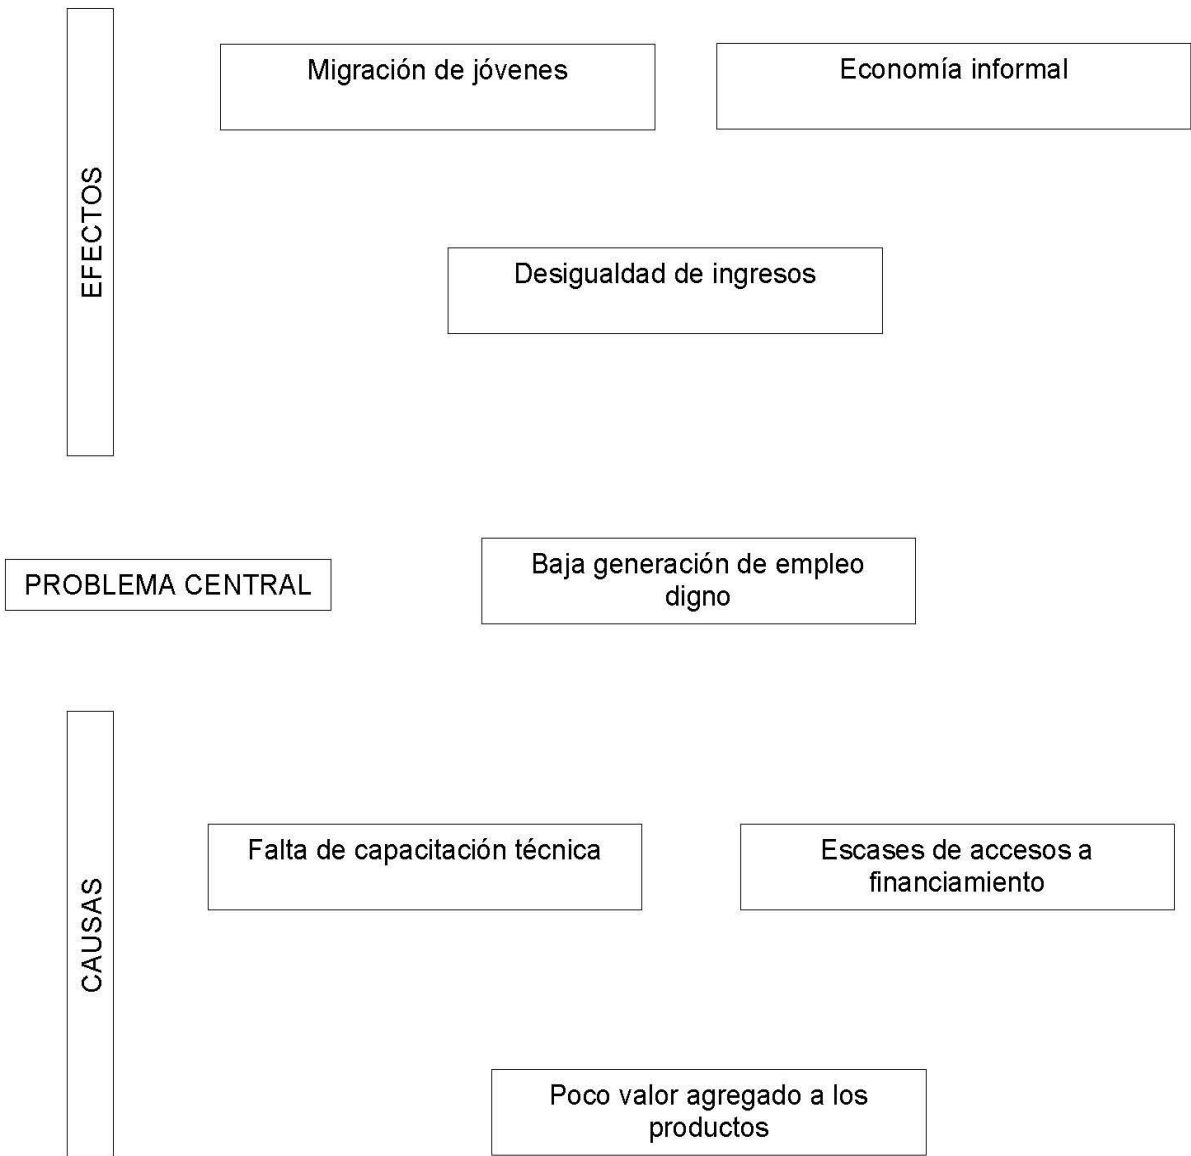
EFECTOS

Migración de jóvenes

Economía informal

Desigualdad de ingresos

PROBLEMA CENTRAL

Baja generación de empleo digno

CAUSAS

Falta de capacitación técnica

Escases de accesos a financiamiento

Poco valor agregado a los productos